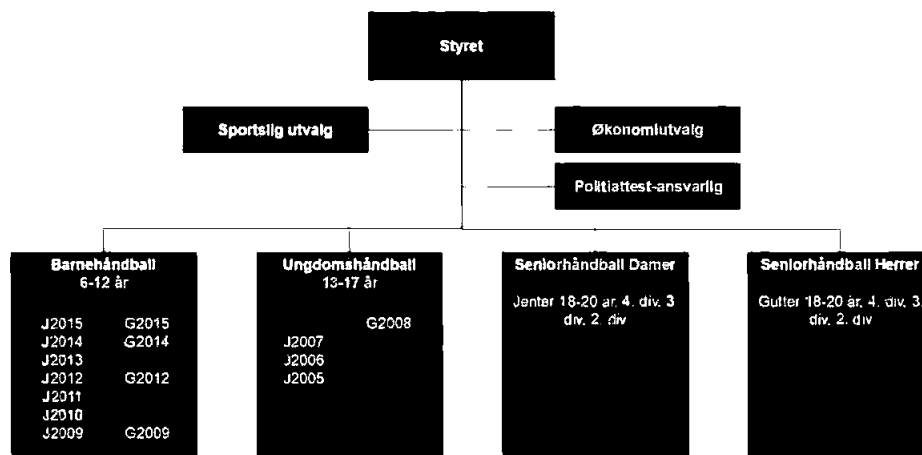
Styret

Sportsilg utvalg

Økonomiutvalg

Politiattest-ansvarlig

Barnehåndball
6-12 år

J2015 G2015
J2014 G2014
J2013
J2012 G2012
J2011
J2010
J2009 G2009

Ungdomshåndball
13-17 år

G2008
J2007
J2006
J2005

Seniorhåndball Damer

Jenter 18-20 år, 4. div, 3 div, 2. div

Seniorhåndball Herrer

Gutter 18-20 år, 4. div, 3 div, 2. div